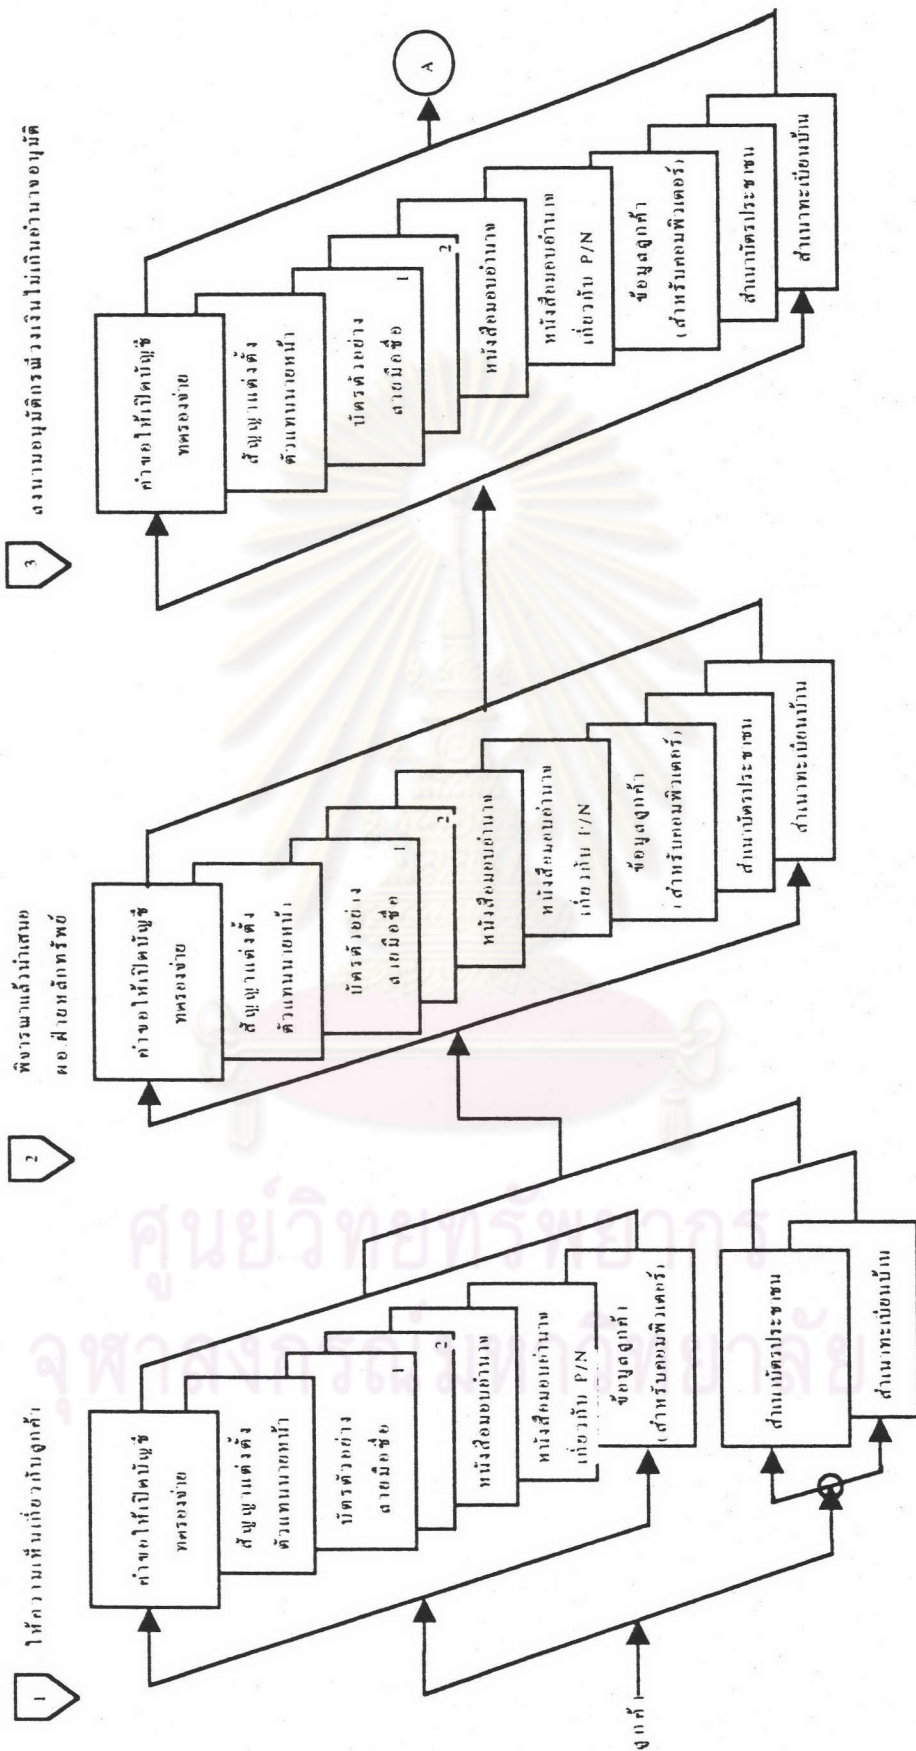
1
ให้ความเห็นเกี่ยวกับลูกค้า

จากลูกค้า

คำขอให้เปิดบัญชีทดรองจ่าย

สัญญาแต่งตั้งตัวแทนนายหน้า

บัตรตัวอย่างลายมือชื่อ 1

2

หนังสือมอบอำนาจ

หนังสือมอบอำนาจเกี่ยวกับ P/N

ข้อมูลลูกค้า (สำหรับคอมพิวเตอร์)

สำเนาบัตรประชาชน

สำเนาทะเบียนบ้าน

2
พิจารณาแล้วนำเสนอผอ.ฝ่ายหลักทรัพย์

คำขอให้เปิดบัญชีทดรองจ่าย

สัญญาแต่งตั้งตัวแทนนายหน้า

บัตรตัวอย่างลายมือชื่อ 1

2

หนังสือมอบอำนาจ

หนังสือมอบอำนาจเกี่ยวกับ P/N

ข้อมูลลูกค้า (สำหรับคอมพิวเตอร์)

สำเนาบัตรประชาชน

สำเนาทะเบียนบ้าน

3
ลงนามอนุมัติกรณีวงเงินไม่เกินอำนาจอนุมัติ

คำขอให้เปิดบัญชีทดรองจ่าย

สัญญาแต่งตั้งตัวแทนนายหน้า

บัตรตัวอย่างลายมือชื่อ 1

2

หนังสือมอบอำนาจ

หนังสือมอบอำนาจเกี่ยวกับ P/N

ข้อมูลลูกค้า (สำหรับคอมพิวเตอร์)

สำเนาบัตรประชาชน

สำเนาทะเบียนบ้าน

A

ศูนย์วิทยทรัพยากร
จุฬาลงกรณ์มหาวิทยาลัย